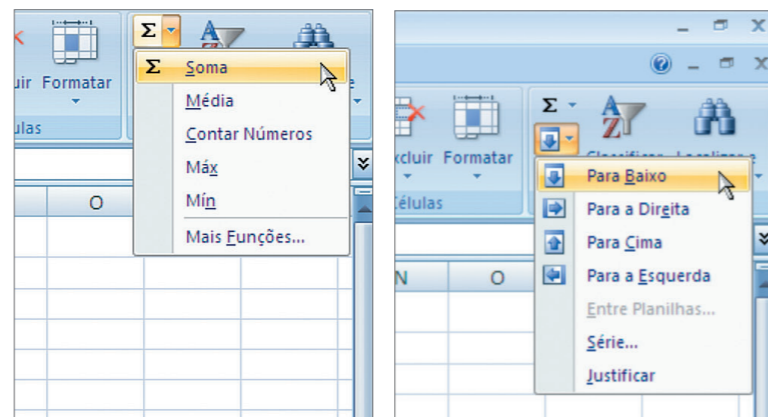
uir Formatar
ulas
Σ
Soma
Média
Contar Números
Máx
Mín
Mais Funções...
O

Σ
xcluir Formatar
Células
Classifica Localizar e
Para Baixo
Para a Direita
Para Cima
Para a Esquerda
Entre Planilhas...
Série...
Justificar
N
O